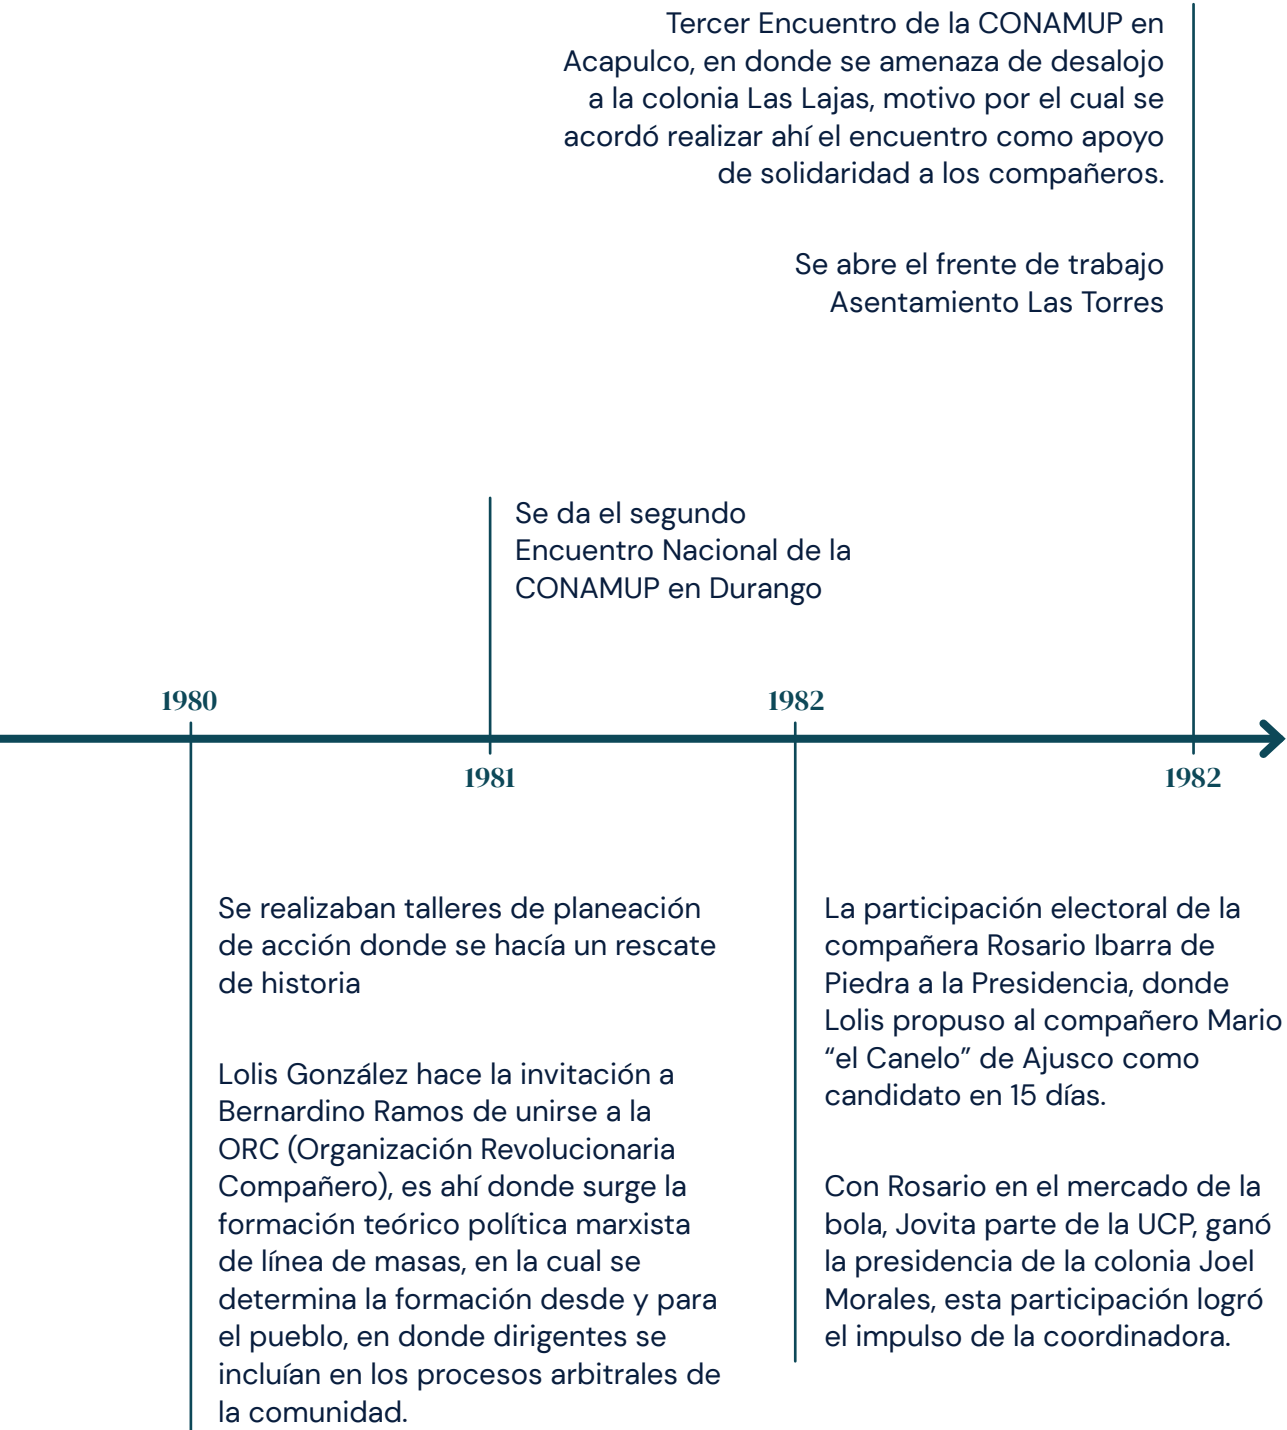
Tercer Encuentro de la CONAMUP en Acapulco, en donde se amenaza de desalojo a la colonia Las Lajas, motivo por el cual se acordó realizar ahí el encuentro como apoyo de solidaridad a los compañeros.

Se abre el frente de trabajo Asentamiento Las Torres

Se da el segundo Encuentro Nacional de la CONAMUP en Durango

1980

1982

1981

1982

Se realizaban talleres de planeación de acción donde se hacía un rescate de historia

Lolis González hace la invitación a Bernardino Ramos de unirse a la ORC (Organización Revolucionaria Compañero), es ahí donde surge la formación teórico política marxista de línea de masas, en la cual se determina la formación desde y para el pueblo, en donde dirigentes se incluían en los procesos arbitrales de la comunidad.

La participación electoral de la compañera Rosario Ibarra de Piedra a la Presidencia, donde Lolis propuso al compañero Mario “el Canelo” de Ajusco como candidato en 15 días.

Con Rosario en el mercado de la bola, Jovita parte de la UCP, ganó la presidencia de la colonia Joel Morales, esta participación logró el impulso de la coordinadora.